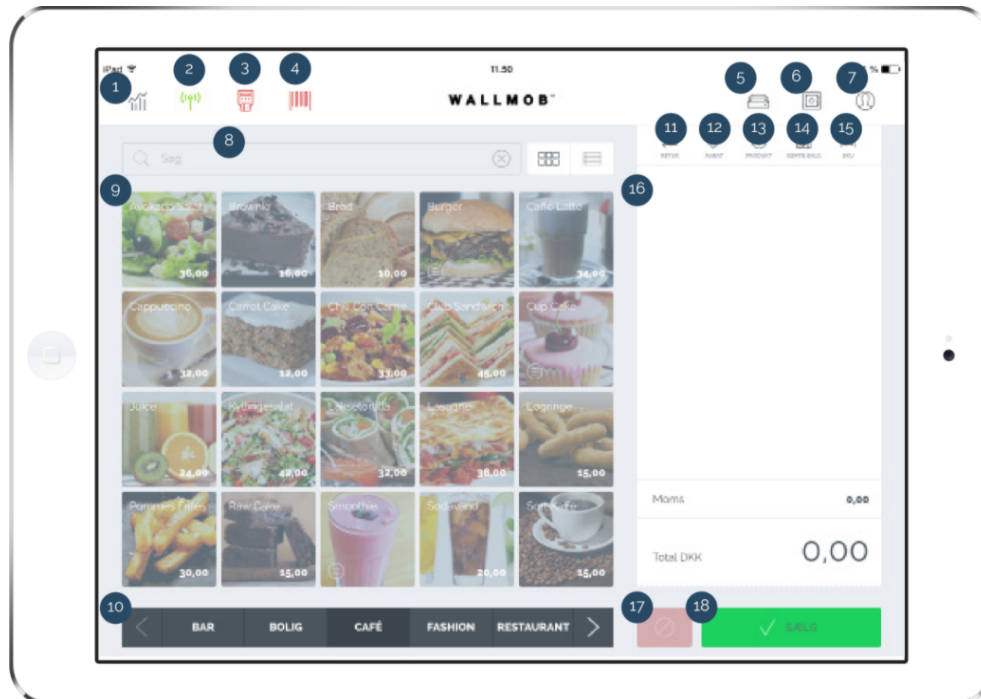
iPad
11.50
%
1 2 3 4
WALLMOB
5 6 7
8
Søg
11 12 13 14 15
RETUR RABAT PRODUKT SENTE BALS INFO
9
16
Avocadosalat 36,00
Brownie 16,00
Brød 10,00
Burger
Caffe Latte 34,00
Cappuccino 32,00
Carrot Cake 12,00
Chili Con Carne 33,00
Club Sandwich 45,00
Cup Cake
Juice 24,00
Kyllingesalat 42,00
Lasagne 38,00
Pommes Frites 30,00
Raw Cake 15,00
Smoothie
Sodavand 20,00
15,00
15,00
Moms 0,00
Total DKK 0,00
10
BAR BOLIG CAFÉ FASHION RESTAURANT
17 18
SÆLG